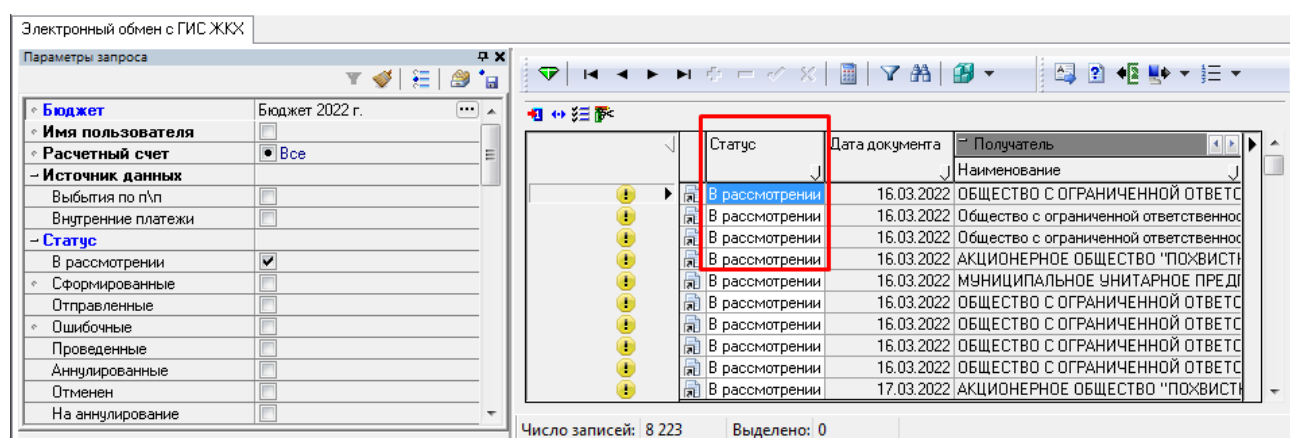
Электронный обмен с ГИС ЖКХ

Параметры запроса

| | |
|---|---|
| Бюджет | Бюджет 2022 г. |
| Имя пользователя | |
| Расчетный счет | Все |
| − Источник данных | |
| Выбытия по п\п | |
| Внутренние платежи | |
| − Статус | |
| В рассмотрении | ✓ |
| Сформированные | |
| Отправленные | |
| Ошибочные | |
| Проведенные | |
| Аннулированные | |
| Отменен | |
| На аннулирование | |

| Статус | Дата документа | Получатель Наименование |
|---|---|---|
| В рассмотрении | 16.03.2022 | ОБЩЕСТВО С ОГРАНИЧЕННОЙ ОТВЕТС |
| В рассмотрении | 16.03.2022 | Общество с ограниченной ответственнос |
| В рассмотрении | 16.03.2022 | Общество с ограниченной ответственнос |
| В рассмотрении | 16.03.2022 | АКЦИОНЕРНОЕ ОБЩЕСТВО "ПОХВИСТІ |
| В рассмотрении | 16.03.2022 | МУНИЦИПАЛЬНОЕ УНИТАРНОЕ ПРЕДІ |
| В рассмотрении | 16.03.2022 | ОБЩЕСТВО С ОГРАНИЧЕННОЙ ОТВЕТС |
| В рассмотрении | 16.03.2022 | ОБЩЕСТВО С ОГРАНИЧЕННОЙ ОТВЕТС |
| В рассмотрении | 16.03.2022 | ОБЩЕСТВО С ОГРАНИЧЕННОЙ ОТВЕТС |
| В рассмотрении | 16.03.2022 | ОБЩЕСТВО С ОГРАНИЧЕННОЙ ОТВЕТС |
| В рассмотрении | 16.03.2022 | ОБЩЕСТВО С ОГРАНИЧЕННОЙ ОТВЕТС |
| В рассмотрении | 17.03.2022 | АКЦИОНЕРНОЕ ОБЩЕСТВО "ПОХВИСТІ |

Число записей: 8 223 Выделено: 0